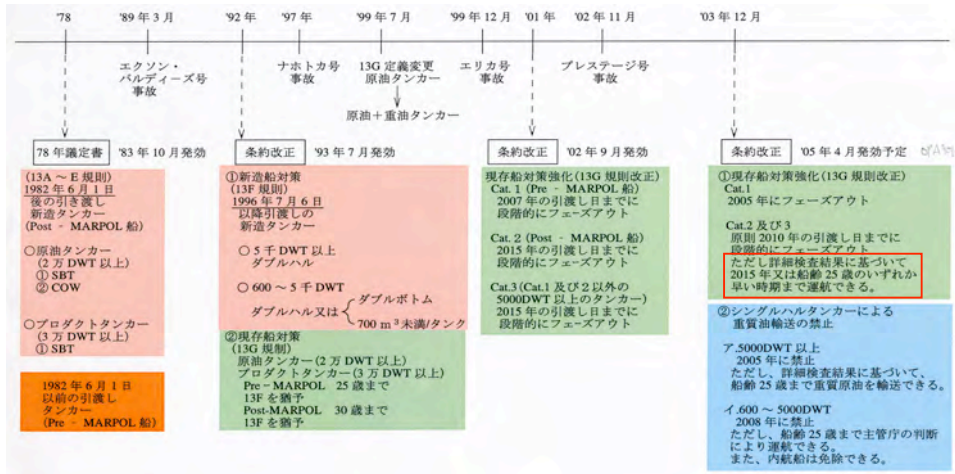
'78　'89 年 3 月　'92 年　'97 年　'99 年 7 月　'99 年 12 月　'01 年　'02 年 11 月　'03 年 12 月

エクソン・バルディーズ号事故

ナホトカ号事故

13G 定義変更
原油タンカー
↓
原油＋重油タンカー

エリカ号事故

プレステージ号事故

78 年議定書　'83 年 10 月発効

(13A ～ E 規則)
1982 年 6 月 1 日後の引き渡し新造タンカー
(Post － MARPOL 船)

○原油タンカー
(2 万 DWT 以上)
① SBT
② COW

○プロダクトタンカー
(3 万 DWT 以上)
① SBT

1982 年 6 月 1 日以前の引渡しタンカー
(Pre － MARPOL 船)

条約改正　'93 年 7 月発効

①新造船対策
(13F 規則)
1996 年 7 月 6 日以降引渡しの新造タンカー

○ 5 千 DWT 以上
ダブルハル

○ 600 ～ 5 千 DWT
ダブルハル又は { ダブルボトム / 700 m$^3$ 未満/タンク

②現存船対策
(13G 規則)
原油タンカー(2 万 DWT 以上)
プロダクトタンカー(3 万 DWT 以上)
Pre－MARPOL 25 歳まで
13F を猶予
Post-MARPOL 30 歳まで
13F を猶予

条約改正　'02 年 9 月発効

現存船対策強化(13G 規則改正)
Cat. 1 (Pre － MARPOL 船)
2007 年の引渡し日までに段階的にフェーズアウト

Cat. 2 (Post － MARPOL 船)
2015 年の引渡し日までに段階的にフェーズアウト

Cat.3 (Cat.1 及び 2 以外の 5000DWT 以上のタンカー)
2015 年の引渡し日までに段階的にフェーズアウト

条約改正　'05 年 4 月発効予定

①現存船対策強化(13G 規則改正)
Cat.1
2005 年にフェーズアウト

Cat.2 及び 3
原則 2010 年の引渡し日までに段階的にフェーズアウト
ただし詳細検査結果に基づいて 2015 年又は船齢 25 歳のいずれか早い時期まで運航できる。

②シングルハルタンカーによる重質油輸送の禁止

ア.5000DWT 以上
2005 年に禁止
ただし、詳細検査結果に基づいて、船齢 25 歳まで重質原油を輸送できる。

イ.600 ～ 5000DWT
2008 年に禁止
ただし、船齢 25 歳まで主管庁の判断により運航できる。
また、内航船は免除できる。